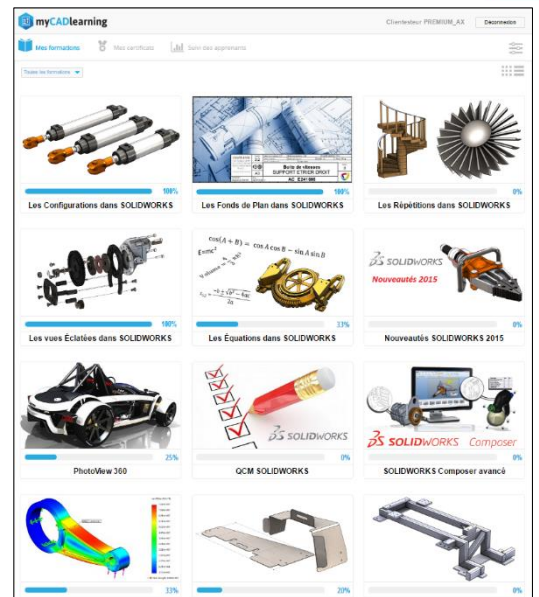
myCADlearning

Clientesteur PREMIUM_AX

Deconnexion

Mes formations

Mes certificats

Suivi des apprenants

Toutes les formations

100%

Les Configurations dans SOLIDWORKS

Boite de vitesses
SUPPORT ETRIER DROIT
AC_E261M

100%

Les Fonds de Plan dans SOLIDWORKS

0%

Les Répétitions dans SOLIDWORKS

100%

Les vues Éclatées dans SOLIDWORKS

$\cos(A+B) = \cos A \cos B - \sin A \sin B$

$E=mc^2$

33%

Les Équations dans SOLIDWORKS

SOLIDWORKS

Nouveautés 2015

0%

Nouveautés SOLIDWORKS 2015

25%

PhotoView 360

SOLIDWORKS

0%

QCM SOLIDWORKS

SOLIDWORKS Composer

0%

SOLIDWORKS Composer avancé

33%

20%

0%